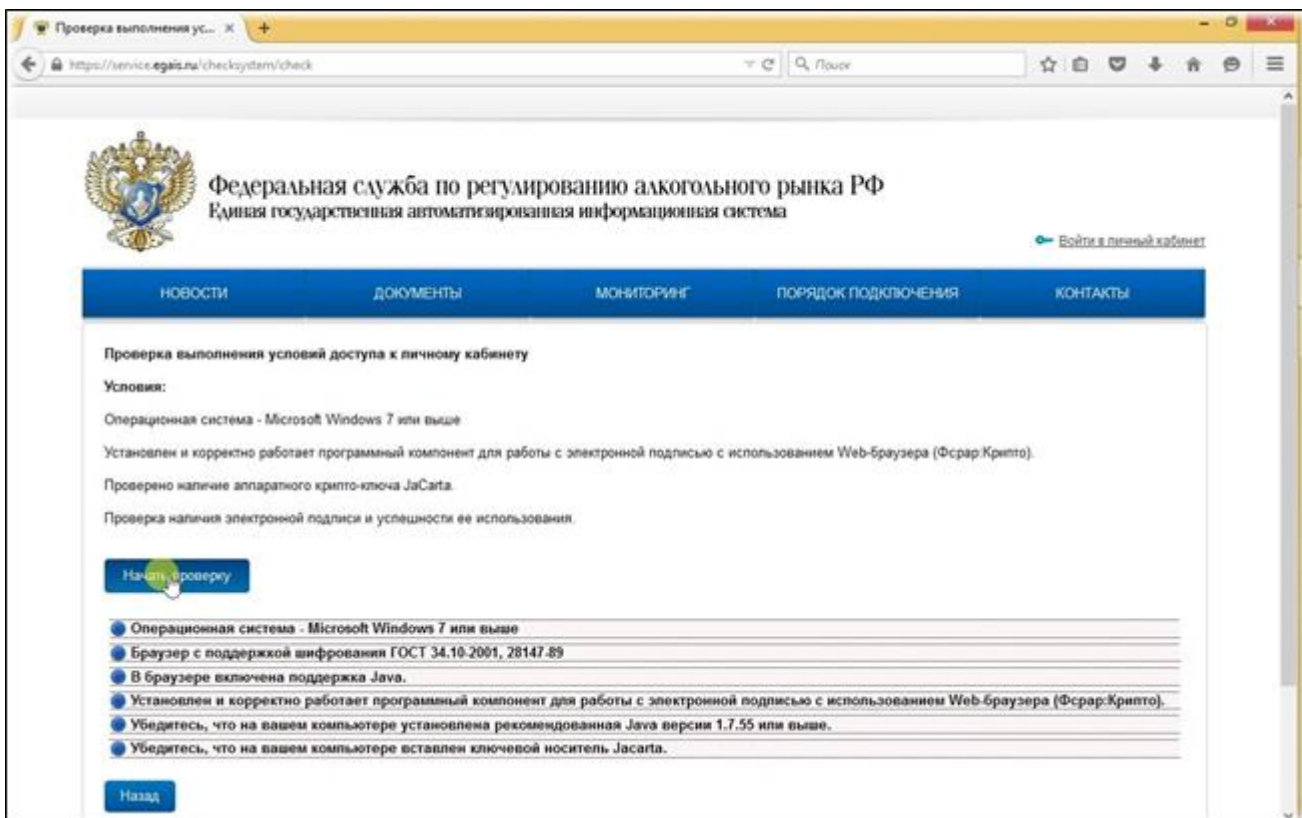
Проверка выполнения ус... ×

https://service.egais.ru/checksystem/check

Поиск

Федеральная служба по регулированию алкогольного рынка РФ
Единая государственная автоматизированная информационная система

Войти в личный кабинет

| НОВОСТИ | ДОКУМЕНТЫ | МОНИТОРИНГ | ПОРЯДОК ПОДКЛЮЧЕНИЯ | КОНТАКТЫ |
|---|---|---|---|---|

Проверка выполнения условий доступа к личному кабинету

Условия:

Операционная система - Microsoft Windows 7 или выше

Установлен и корректно работает программный компонент для работы с электронной подписью с использованием Web-браузера (Фсрар:Крипто).

Проверено наличие аппаратного крипто-ключа JaCarta.

Проверка наличия электронной подписи и успешности ее использования.

Начать проверку

Операционная система - Microsoft Windows 7 или выше

Браузер с поддержкой шифрования ГОСТ 34.10-2001, 28147-89

В браузере включена поддержка Java.

Установлен и корректно работает программный компонент для работы с электронной подписью с использованием Web-браузера (Фсрар:Крипто).

Убедитесь, что на вашем компьютере установлена рекомендованная Java версии 1.7.55 или выше.

Убедитесь, что на вашем компьютере вставлен ключевой носитель Jacarta.

Назад